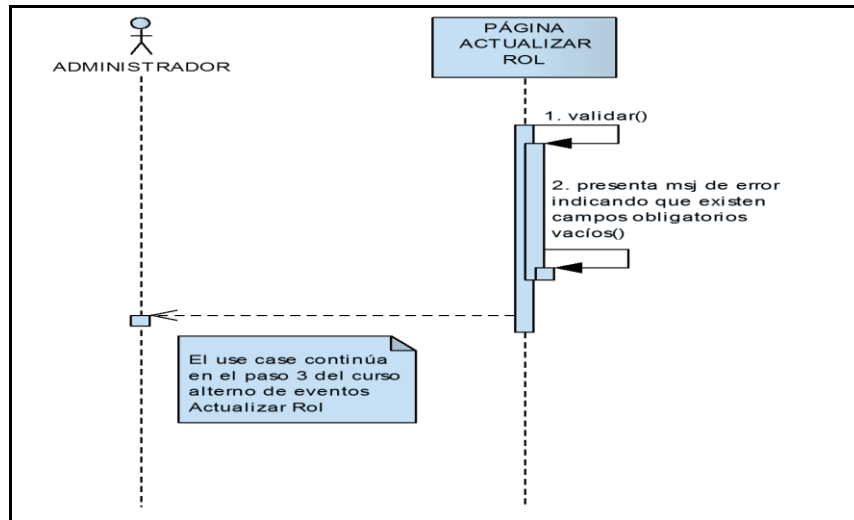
ADMINISTRADOR

PÁGINA ACTUALIZAR ROL

1. validar()

2. presenta msj de error indicando que existen campos obligatorios vacíos()

El use case continúa en el paso 3 del curso alterno de eventos Actualizar Rol